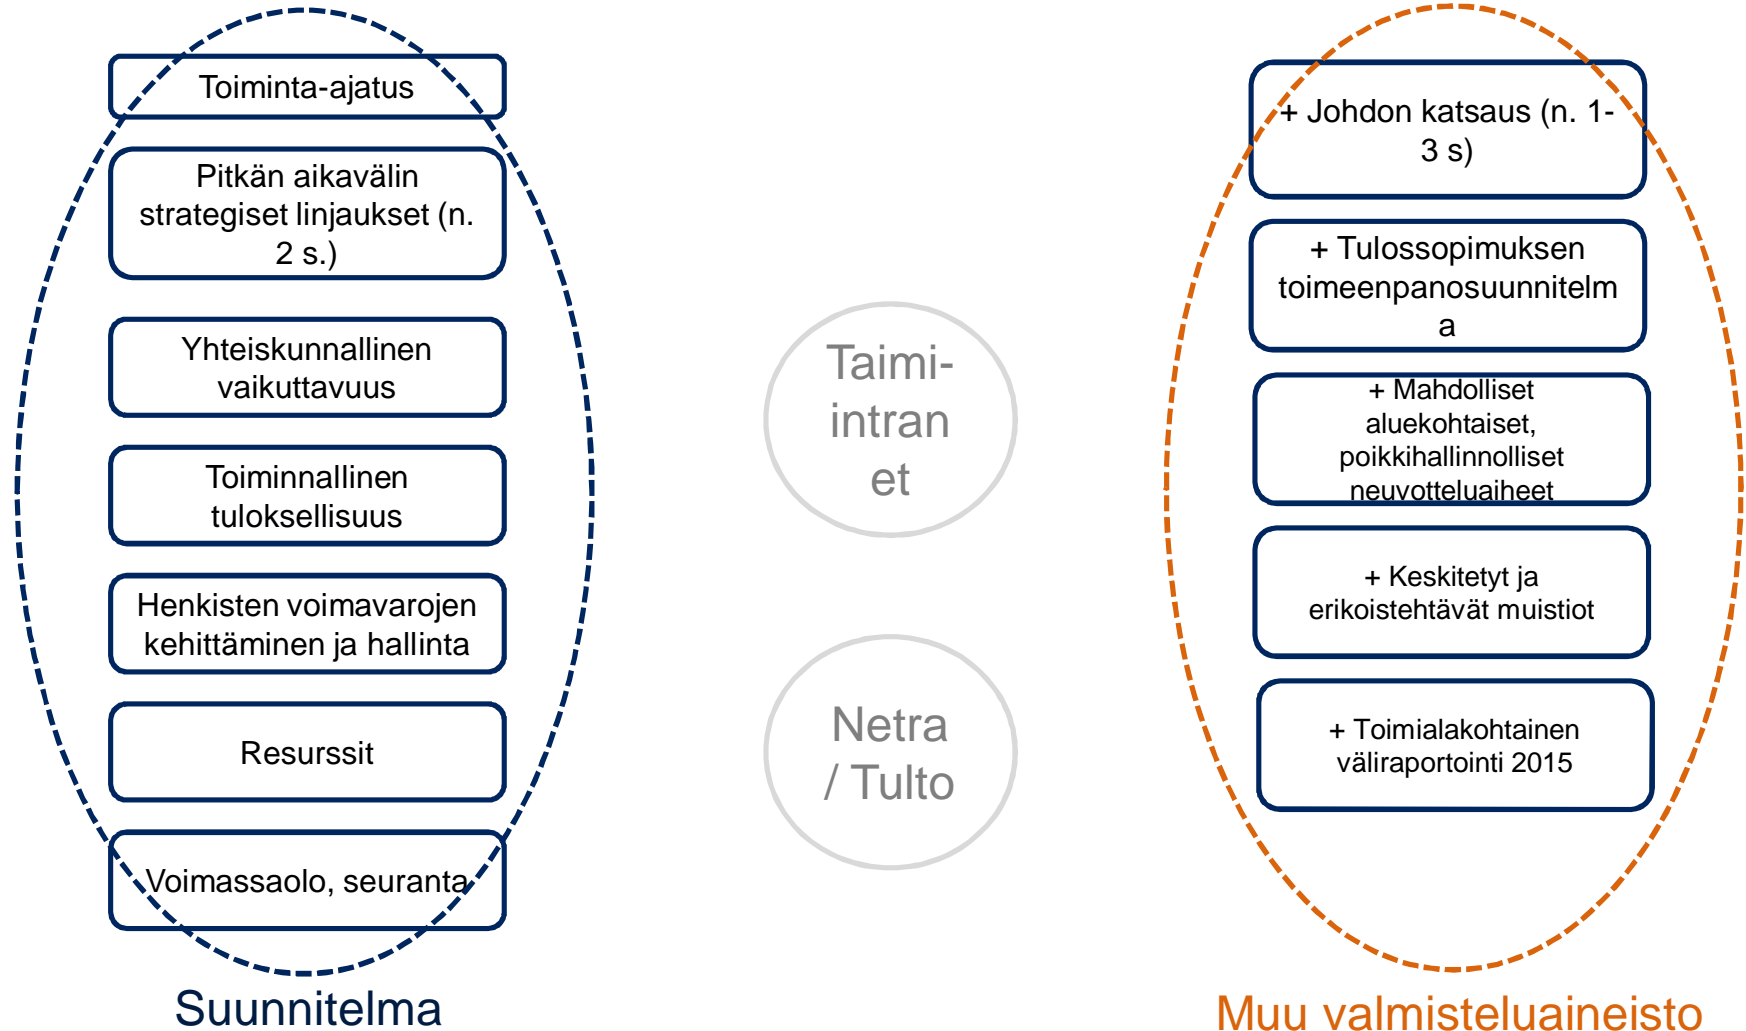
Toiminta-ajatus

Pitkän aikavälin strategiset linjaukset (n. 2 s.)

Yhteiskunnallinen vaikuttavuus

Toiminnallinen tuloksellisuus

Henkisten voimavarojen kehittäminen ja hallinta

Resurssit

Voimassaolo, seuranta

Suunnitelma

Taimi-intranet

Netra / Tulto

+ Johdon katsaus (n. 1-3 s)

+ Tulossopimuksen toimeenpanosuunnitelma

+ Mahdolliset aluekohtaiset, poikkihallinnolliset neuvotteluaiheet

+ Keskitetyt ja erikoistehtävät muistiot

+ Toimialakohtainen väliraportointi 2015

Muu valmisteluaineisto